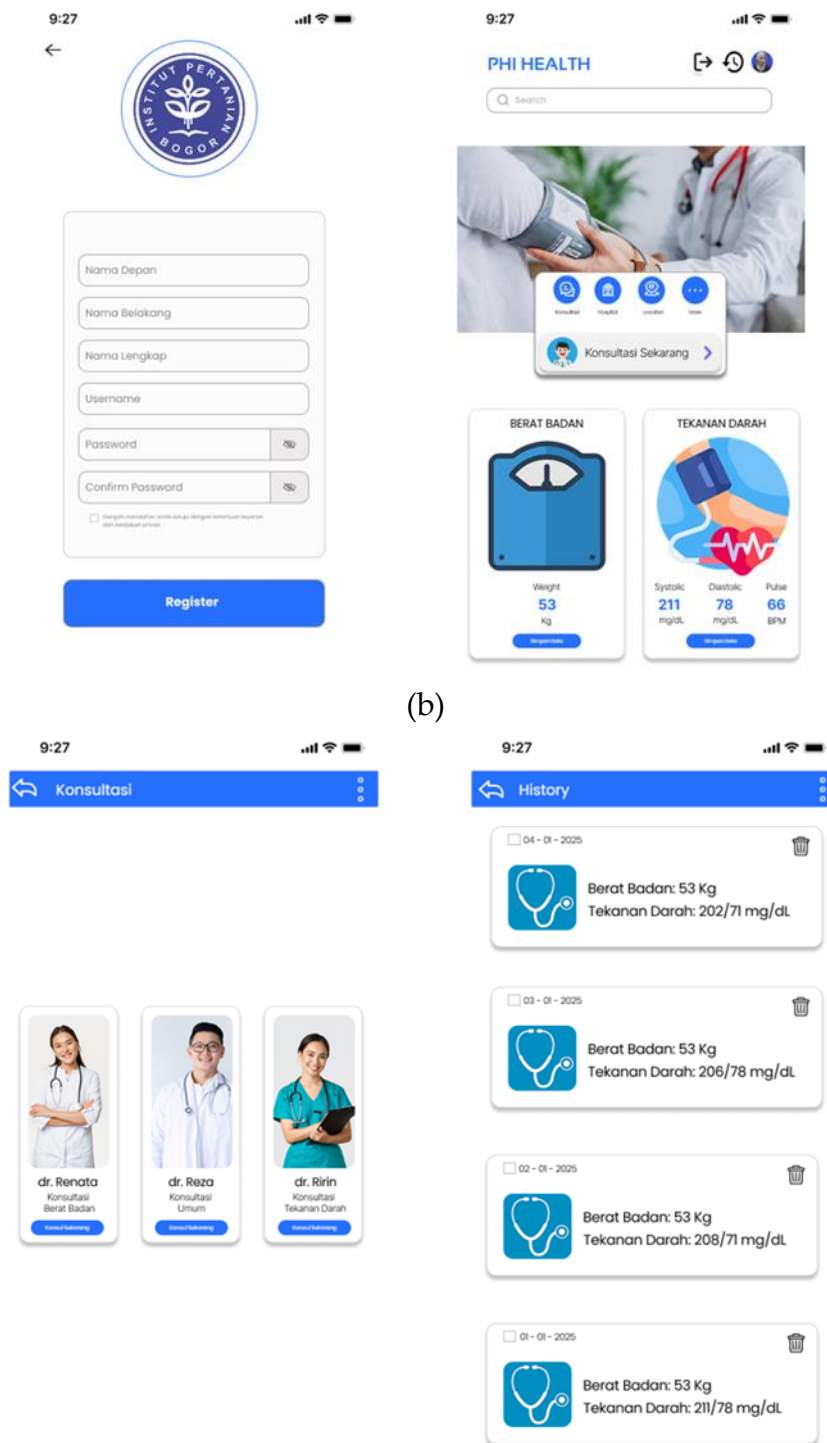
9:27

←

INSTITUT PERTANIAN BOGOR

Nama Depan

Nama Belakang

Nama Lengkap

Username

Password

Confirm Password

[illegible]

Register

9:27

PHI HEALTH

Search

Konsultasi Hospital Location More

Konsultasi Sekarang

BERAT BADAN

Weight
53
Kg

Simpan Data

TEKANAN DARAH

Systolic Diastolic Pulse
211 78 66
mg/dL mg/dL BPM

Simpan Data

(b)

9:27

Konsultasi

dr. Renata
Konsultasi Berat Badan
Konsul Sekarang

dr. Reza
Konsultasi Umum
Konsul Sekarang

dr. Ririn
Konsultasi Tekanan Darah
Konsul Sekarang

9:27

History

04 - 01 - 2025
Berat Badan: 53 Kg
Tekanan Darah: 202/71 mg/dL

03 - 01 - 2025
Berat Badan: 53 Kg
Tekanan Darah: 206/78 mg/dL

02 - 01 - 2025
Berat Badan: 53 Kg
Tekanan Darah: 208/71 mg/dL

01 - 01 - 2025
Berat Badan: 53 Kg
Tekanan Darah: 211/78 mg/dL